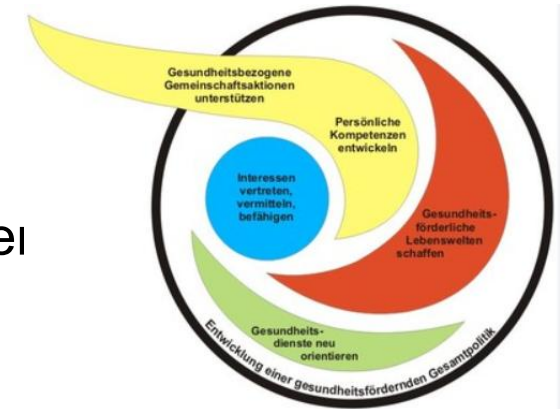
ei

Gesundheitsbezogene Gemeinschaftsaktionen unterstützen

Persönliche Kompetenzen entwickeln

Interessen vertreten, vermitteln, befähigen

Gesundheitsförderliche Lebenswelten schaffen

Gesundheitsdienste neu orientieren

Entwicklung einer gesundheitsfördernden Gesamtpolitik